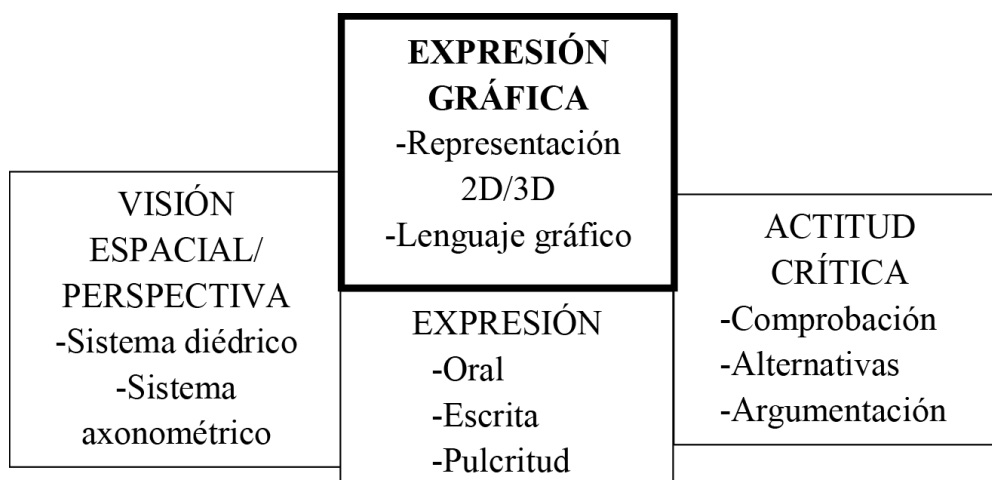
**EXPRESIÓN GRÁFICA**
-Representación 2D/3D
-Lenguaje gráfico

VISIÓN ESPACIAL/ PERSPECTIVA
-Sistema diédrico
-Sistema axonométrico

EXPRESIÓN
-Oral
-Escrita
-Pulcritud

ACTITUD CRÍTICA
-Comprobación
-Alternativas
-Argumentación